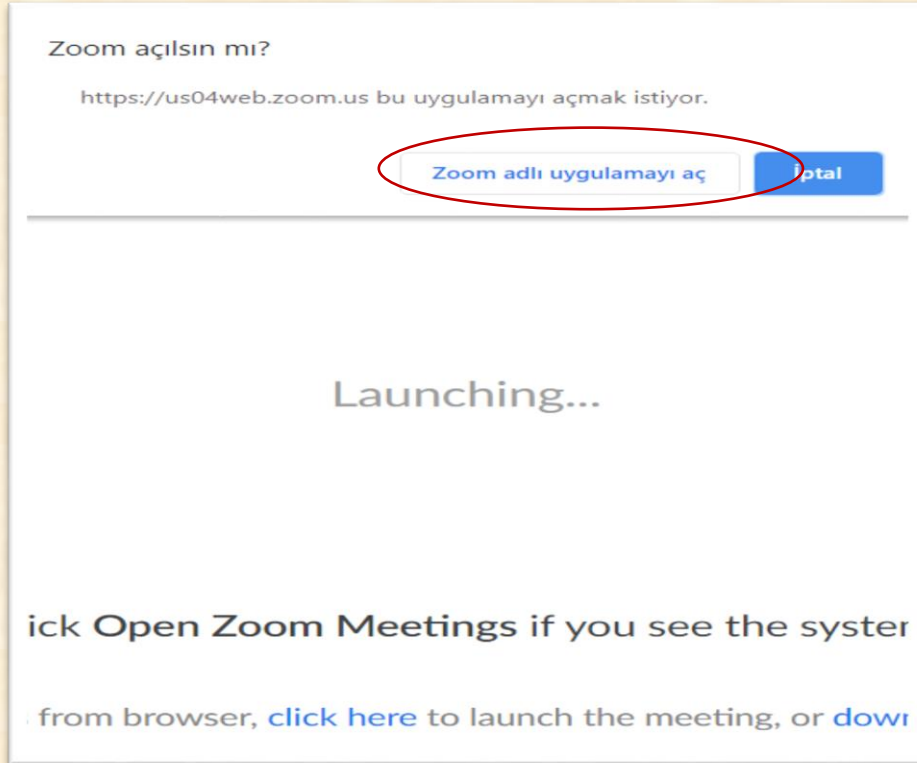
Zoom açılsın mı?

https://us04web.zoom.us bu uygulamayı açmak istiyor.

Zoom adlı uygulamayı aç

İptal

Launching...

ick Open Zoom Meetings if you see the syster

from browser, click here to launch the meeting, or dowr